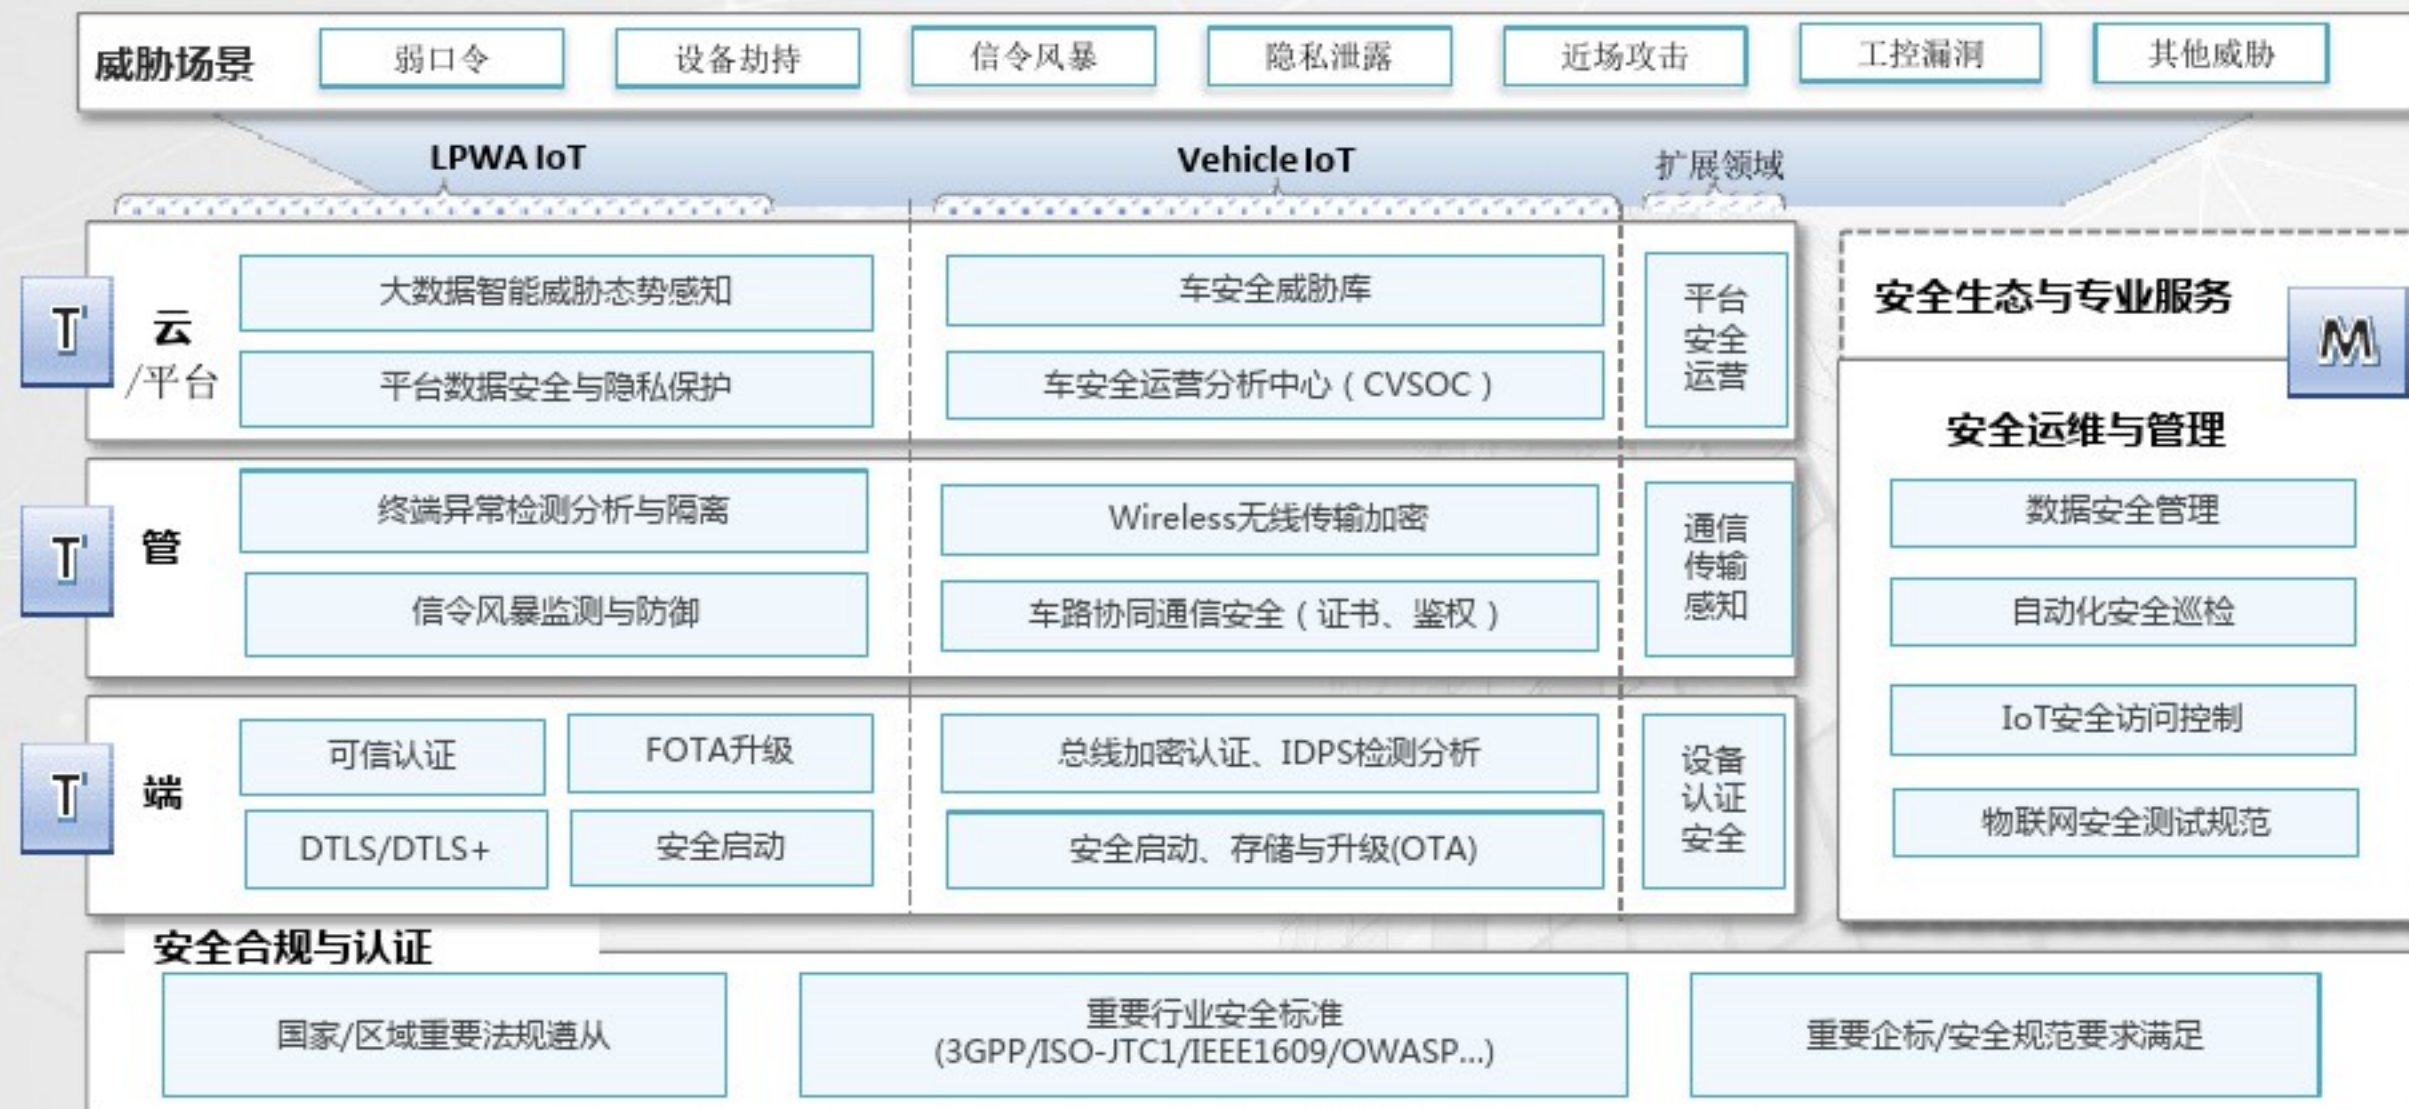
威胁场景 弱口令 设备劫持 信令风暴 隐私泄露 近场攻击 工控漏洞 其他威胁

LPWA IoT Vehicle IoT 扩展领域

T 云/平台
大数据智能威胁态势感知
平台数据安全与隐私保护
车安全威胁库
车安全运营分析中心（CVSOC）
平台安全运营

T 管
终端异常检测分析与隔离
信令风暴监测与防御
Wireless无线传输加密
车路协同通信安全（证书、鉴权）
通信传输感知

T 端
可信认证
FOTA升级
DTLS/DTLS+
安全启动
总线加密认证、IDPS检测分析
安全启动、存储与升级(OTA)
设备认证安全

安全生态与专业服务
M
安全运维与管理
数据安全管理
自动化安全巡检
IoT安全访问控制
物联网安全测试规范

安全合规与认证
国家/区域重要法规遵从
重要行业安全标准 (3GPP/ISO-JTC1/IEEE1609/OWASP...)
重要企标/安全规范要求满足